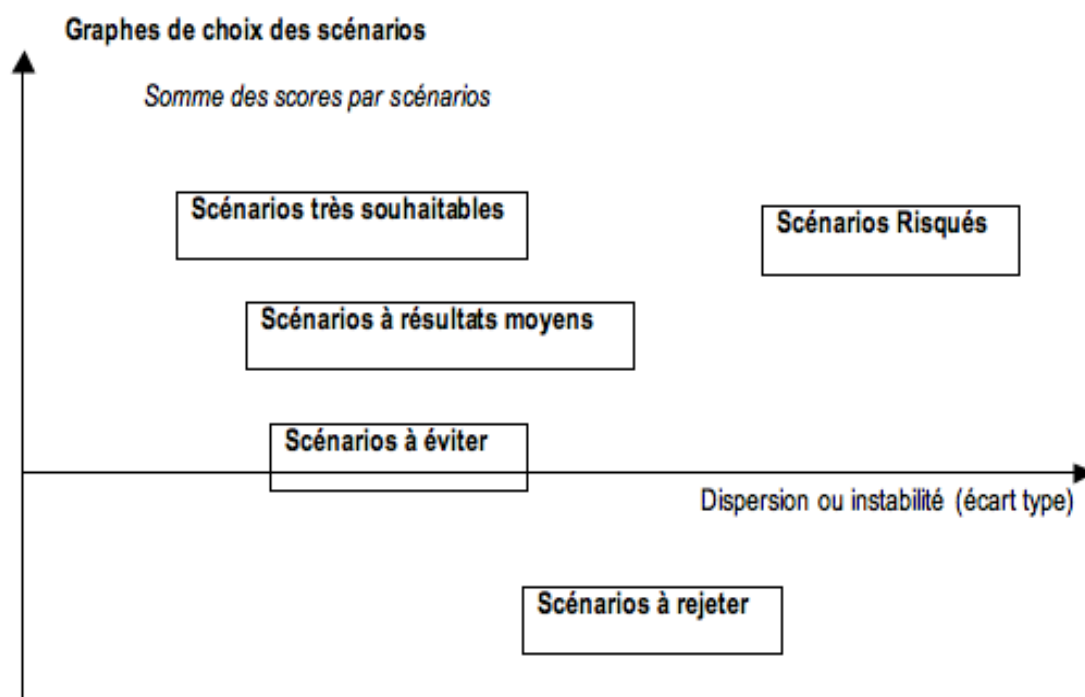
Graphes de choix des scénarios

Somme des scores par scénarios

Scénarios très souhaitables

Scénarios Risqués

Scénarios à résultats moyens

Scénarios à éviter

Dispersion ou instabilité (écart type)

Scénarios à rejeter